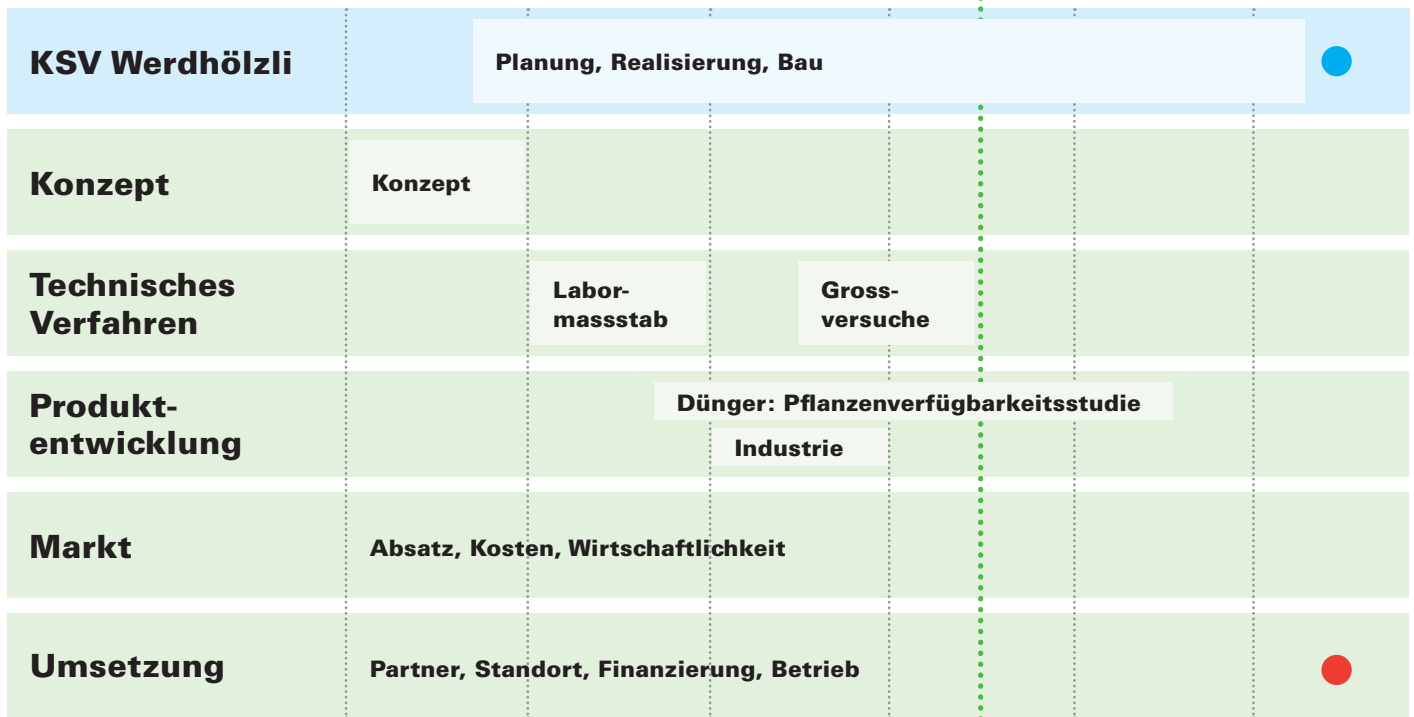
KSV Werdhölzli
Planung, Realisierung, Bau

Konzept
Konzept

Technisches Verfahren
Labormassstab
Grossversuche

Produktentwicklung
Dünger: Pflanzenverfügbarkeitsstudie
Industrie

Markt
Absatz, Kosten, Wirtschaftlichkeit

Umsetzung
Partner, Standort, Finanzierung, Betrieb